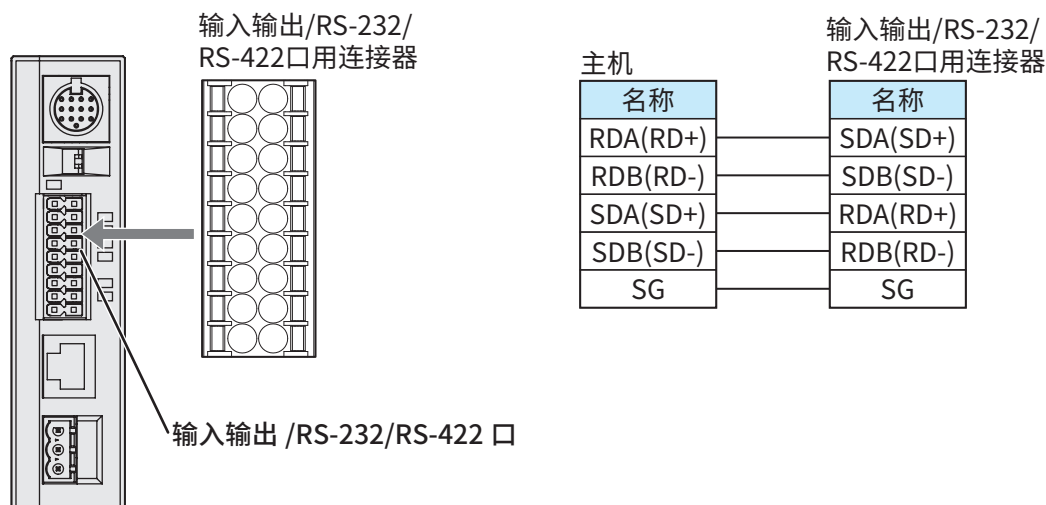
输入输出/RS-232/
RS-422口用连接器

输入输出 /RS-232/RS-422 口

主机

| 名称 |
|---|
| RDA(RD+) |
| RDB(RD-) |
| SDA(SD+) |
| SDB(SD-) |
| SG |

输入输出/RS-232/
RS-422口用连接器

| 名称 |
|---|
| SDA(SD+) |
| SDB(SD-) |
| RDA(RD+) |
| RDB(RD-) |
| SG |